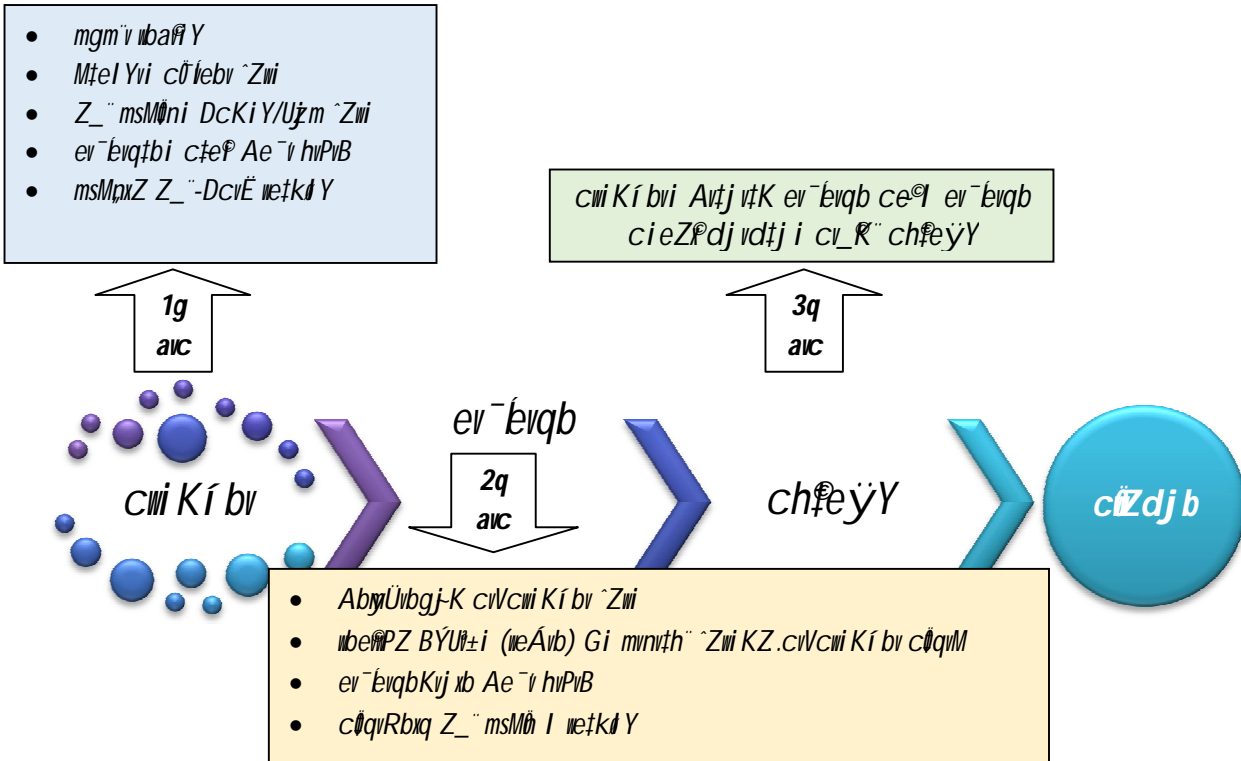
• mgm¨v wba©iY
• M‡elYvi cÖkœebv ˆZwi
• Z_¨ msMÖ‡ni DcKiY/Uzj ˆZwi
• ev¯Íevq‡bi c‡e© Ae¯v hvPvB
• msMpxZ Z_¨-DcvË we‡kølY

1g avc

cwiKíbvi Av‡jv‡K ev¯Íevqb ce©I ev¯Íevqb cieZ©x avc‡ji cv_©K¨ ch©‡eÿY

3q avc

ev¯Íevqb

2q avc

cwiKíbv

ch©‡eÿY

cÖZdjb

• AbyÜvbgj-K cvVcwiKíbv ˆZwi
• wbe©vPZ BÝU¨©±i (weÁvb) Gi mvnv‡h¨ ˆZwiKZ.cvVcwiKíbv cÖqvM
• ev¯ÍevqbKvjxb Ae¯v hvPvB
• cÖqvRbxq Z_¨ msMÖn I we‡kølY